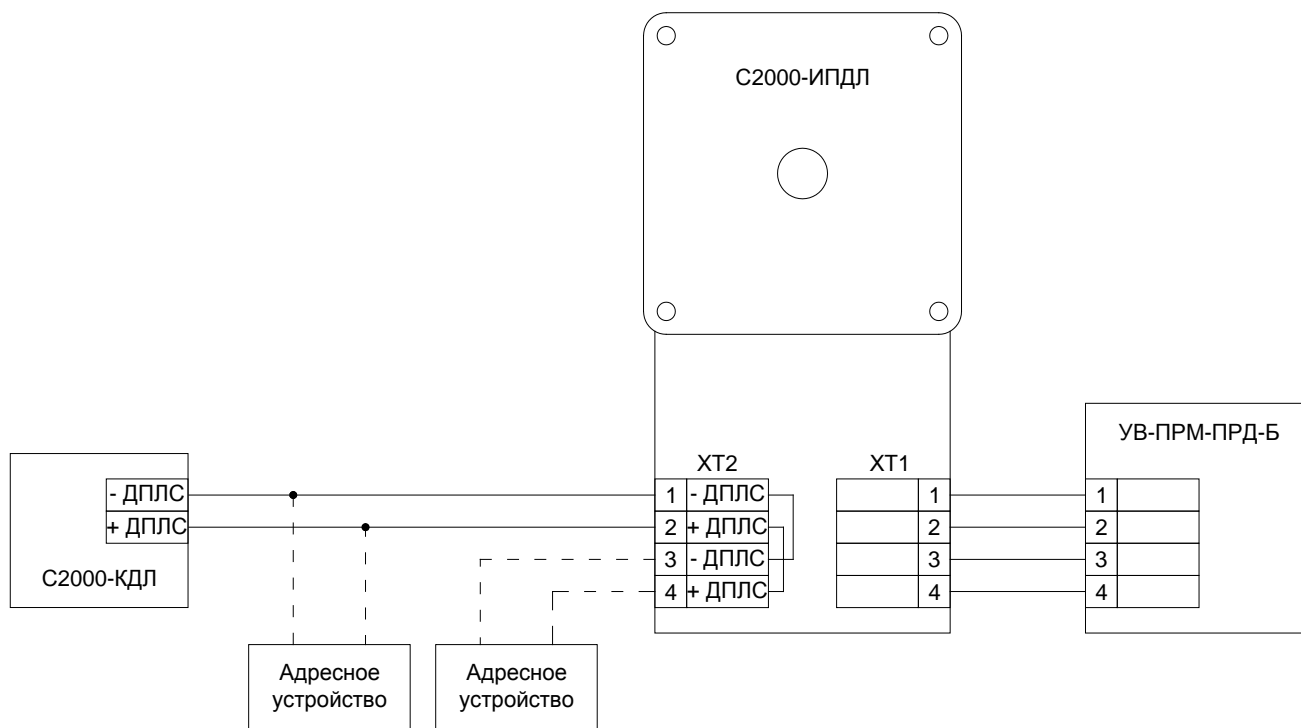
С2000-ИПДЛ

УВ-ПРМ-ПРД-Б

XT2

XT1

- ДПЛС
+ ДПЛС

С2000-КДЛ

| 1 | - ДПЛС |
|---|---|
| 2 | + ДПЛС |
| 3 | - ДПЛС |
| 4 | + ДПЛС |

| | 1 |
|---|---|
| | 2 |
| | 3 |
| | 4 |

| 1 | |
|---|---|
| 2 | |
| 3 | |
| 4 | |

Адресное устройство

Адресное устройство